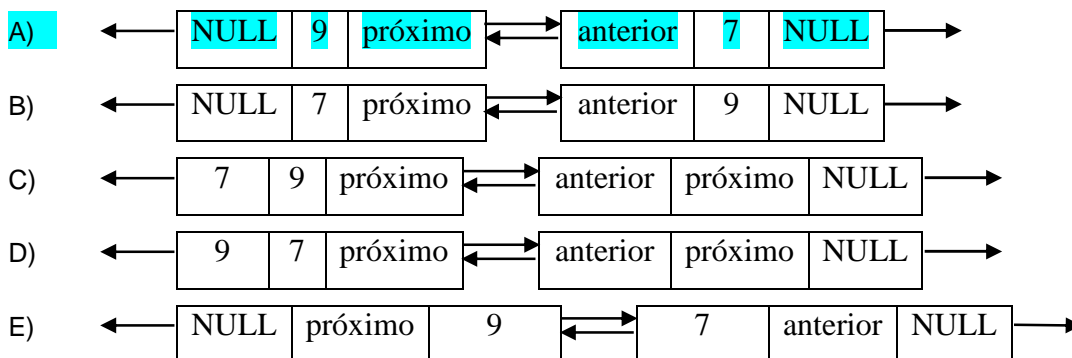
A)

| NULL | 9 | próximo |
|---|---|---|

| anterior | 7 | NULL |
|---|---|---|

B)

| NULL | 7 | próximo |
|---|---|---|

| anterior | 9 | NULL |
|---|---|---|

C)

| 7 | 9 | próximo |
|---|---|---|

| anterior | próximo | NULL |
|---|---|---|

D)

| 9 | 7 | próximo |
|---|---|---|

| anterior | próximo | NULL |
|---|---|---|

E)

| NULL | próximo | 9 |
|---|---|---|

| 7 | anterior | NULL |
|---|---|---|